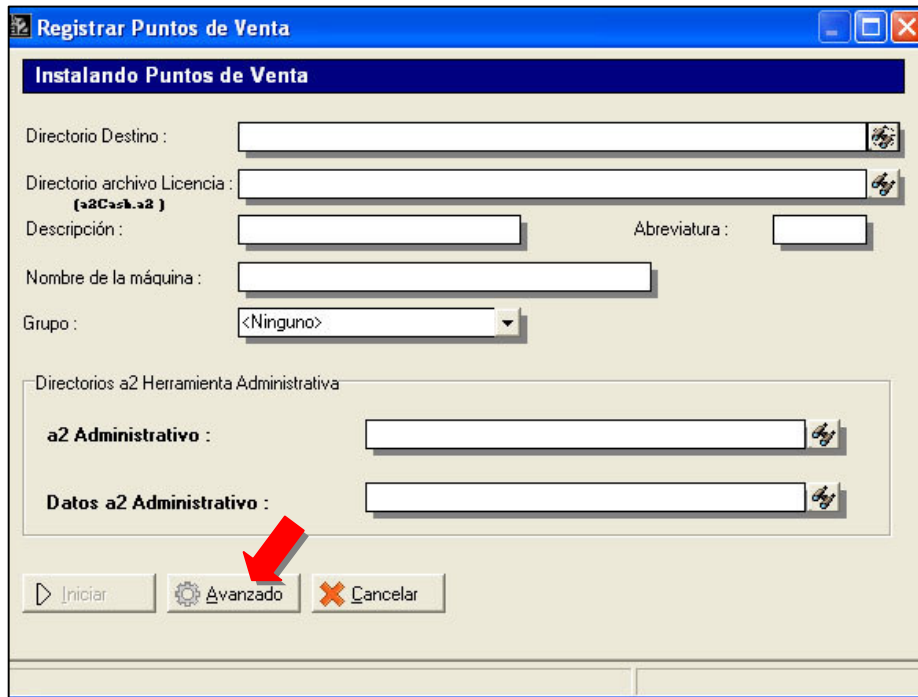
Registrar Puntos de Venta

Instalando Puntos de Venta

Directorio Destino :

Directorio archivo Licencia :
(a2Cash.a2 )

Descripción :

Abreviatura :

Nombre de la máquina :

Grupo :

<Ninguno>

Directorios a2 Herramienta Administrativa

a2 Administrativo :

Datos a2 Administrativo :

Iniciar

Avanzado

Cancelar